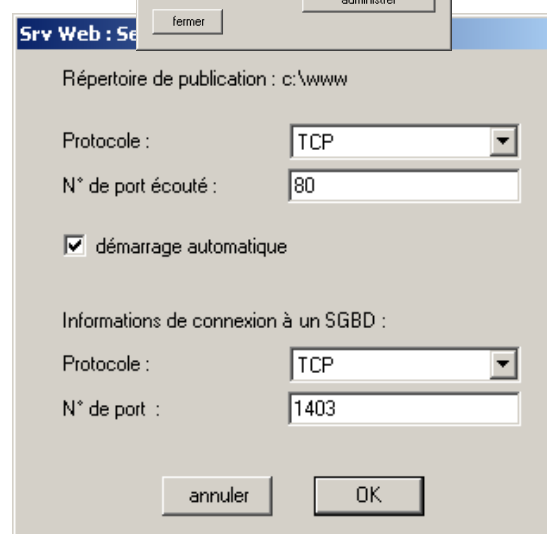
Srv Web : Se

fermer

administrer

Répertoire de publication : c:\www

Protocole :

TCP

N° de port écouté :

80

démarrage automatique

Informations de connexion à un SGBD :

Protocole :

TCP

N° de port :

1403

annuler

OK